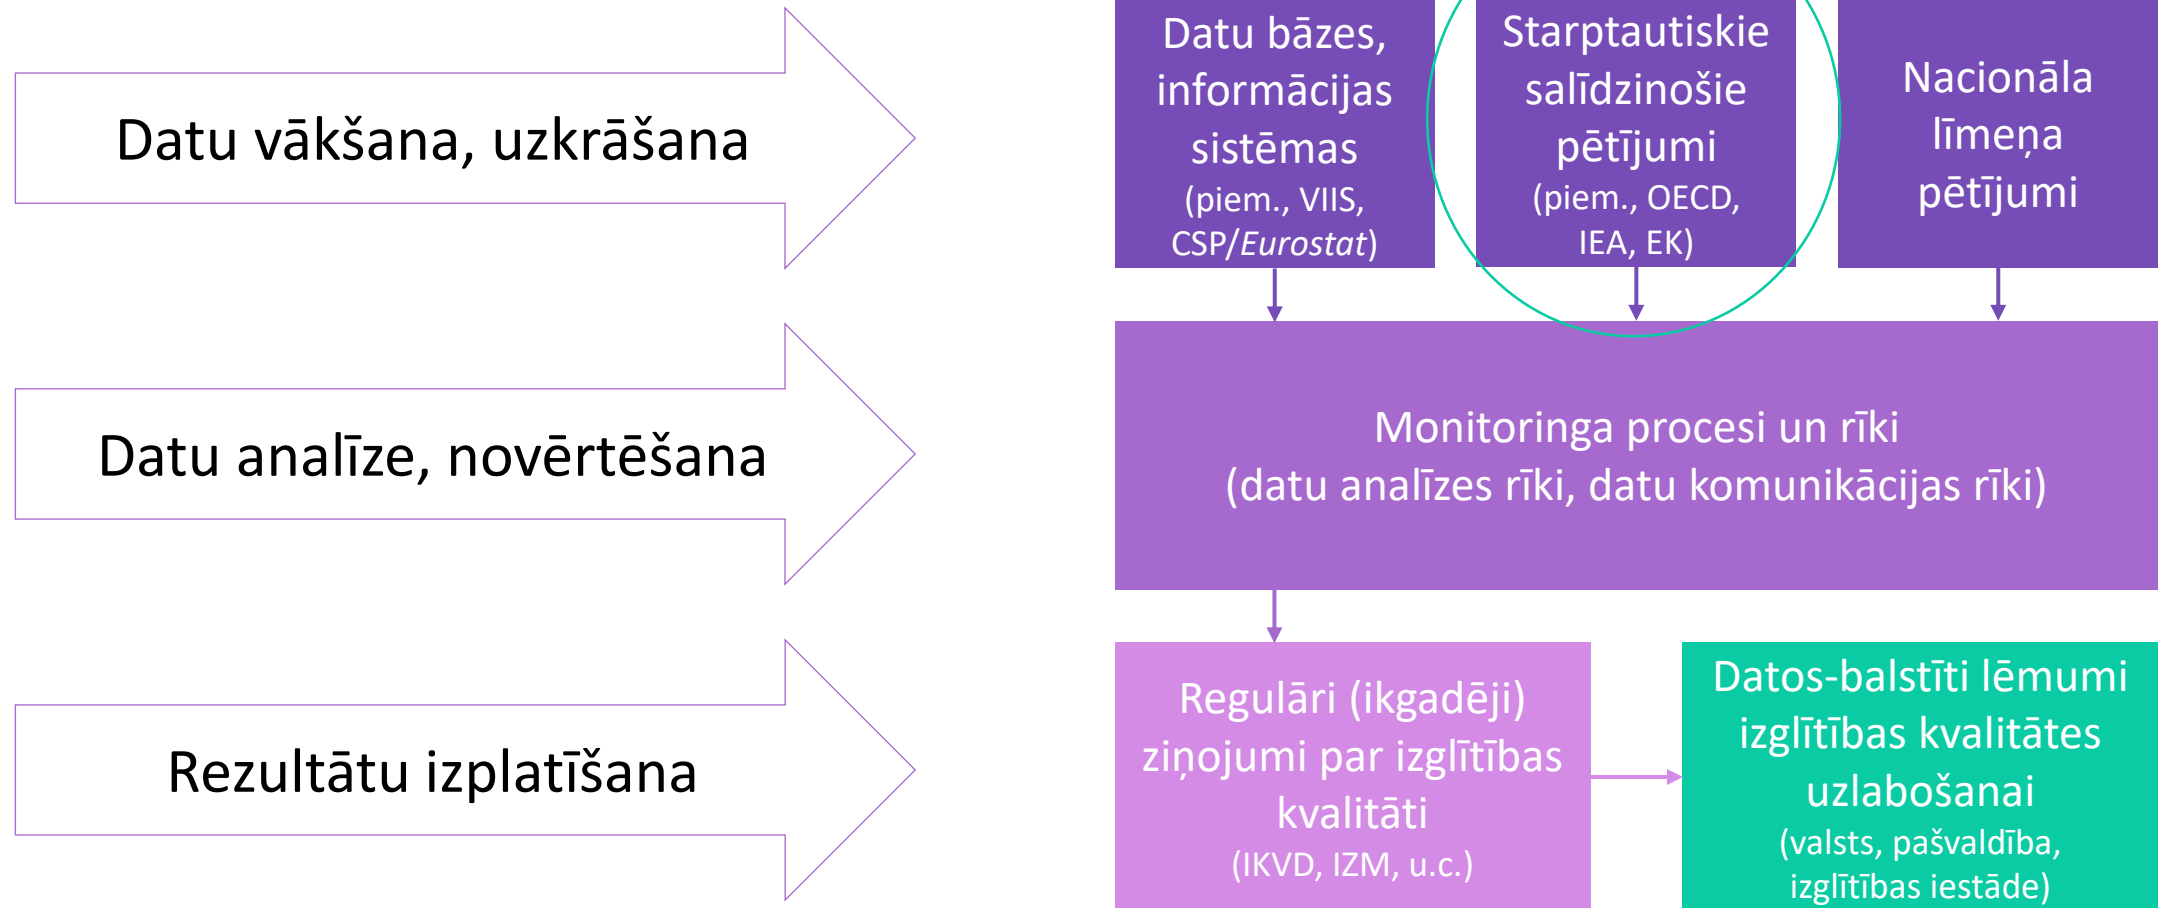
Datu vākšana, uzkrāšana

Datu analīze, novērtēšana

Rezultātu izplatīšana

Datu bāzes, informācijas sistēmas (piem., VIIS, CSP/*Eurostat*)

Starptautiskie salīdzinošie pētījumi (piem., OECD, IEA, EK)

Nacionāla līmeņa pētījumi

Monitoringa procesi un rīki
(datu analīzes rīki, datu komunikācijas rīki)

Regulāri (ikgadēji) ziņojumi par izglītības kvalitāti (IKVD, IZM, u.c.)

Datos-balstīti lēmumi izglītības kvalitātes uzlabošanai (valsts, pašvaldība, izglītības iestāde)